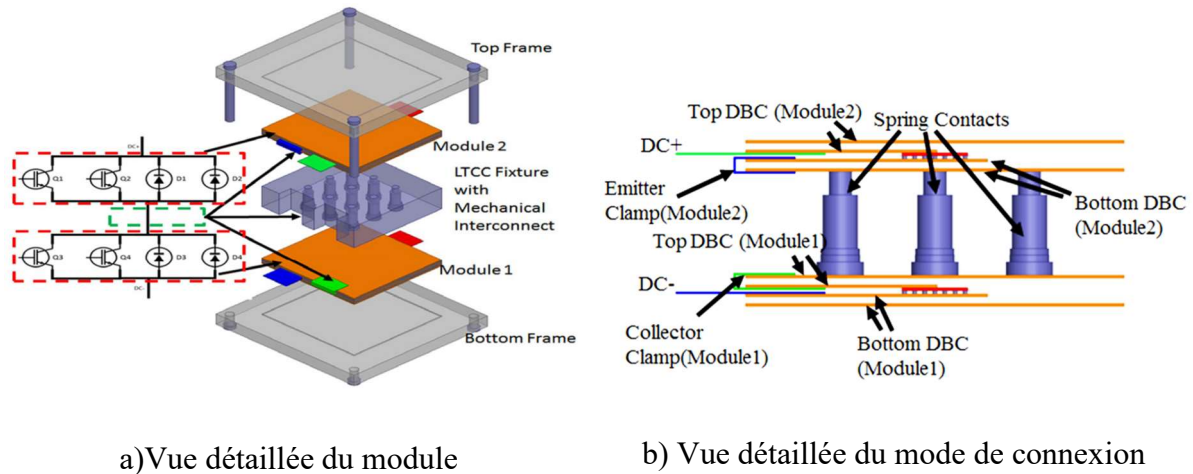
Top Frame

DC+

Q1 Q2 D1 D2

Q3 Q4 D3 D4

DC-

Module 2

LTCC Fixture with Mechanical Interconnect

Module 1

Bottom Frame

Top DBC (Module2)

Spring Contacts

DC+

Emitter Clamp(Module2)

Bottom DBC (Module2)

Top DBC (Module1)

DC-

Collector Clamp(Module1)

Bottom DBC (Module1)

a)Vue détaillée du module

b) Vue détaillée du mode de connexion